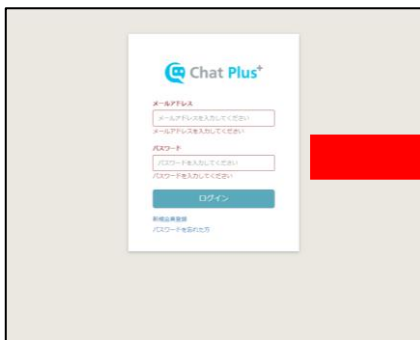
Chat Plus+

メールアドレス
メールアドレスを入力してください
メールアドレスを入力してください

パスワード
パスワードを入力してください
パスワードを入力してください

ログイン

新規会員登録
パスワードを忘れた方